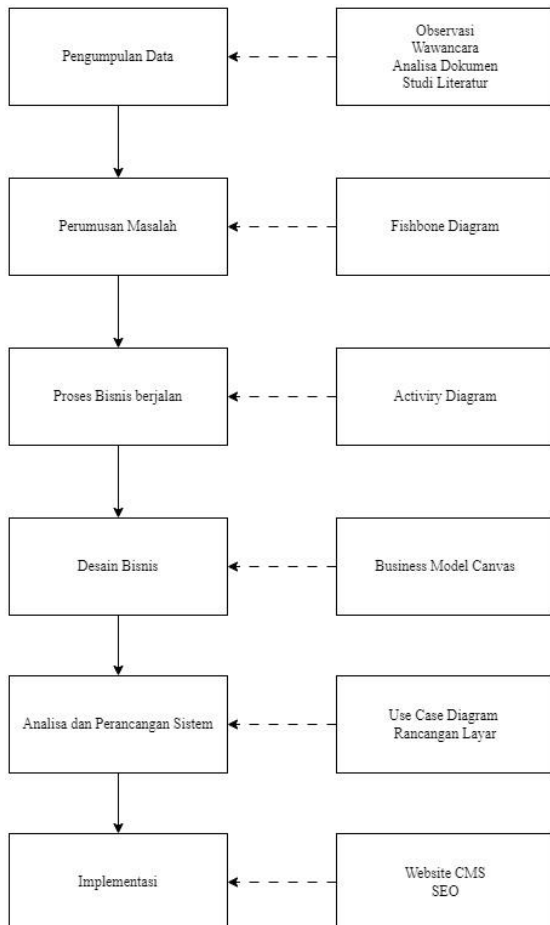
Pengumpulan Data

Observasi
Wawancara
Analisa Dokumen
Studi Literatur

Perumusan Masalah

Fishbone Diagram

Proses Bisnis berjalan

Activiry Diagram

Desain Bisnis

Business Model Canvas

Analisa dan Perancangan Sistem

Use Case Diagram
Rancangan Layar

Implementasi

Website CMS
SEO